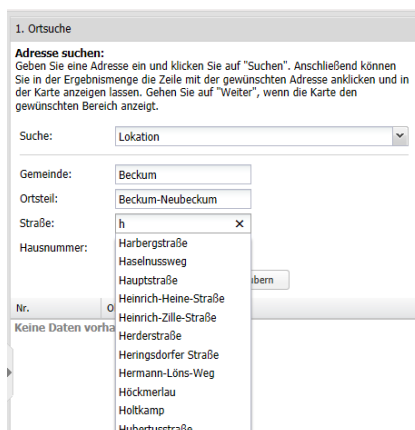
1. Ortsuche

**Adresse suchen:**
Geben Sie eine Adresse ein und klicken Sie auf "Suchen". Anschließend können Sie in der Ergebnismenge die Zeile mit der gewünschten Adresse anklicken und in der Karte anzeigen lassen. Gehen Sie auf "Weiter", wenn die Karte den gewünschten Bereich anzeigt.

Suche: Lokation

Gemeinde: Beckum

Ortsteil: Beckum-Neubeckum

Straße: h ×

Hausnummer:

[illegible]bern

Nr. O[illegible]

Keine Daten vorha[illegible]

Harbergstraße
Haselnussweg
Hauptstraße
Heinrich-Heine-Straße
Heinrich-Zille-Straße
Herderstraße
Heringsdorfer Straße
Hermann-Löns-Weg
Höckmerlau
Holtkamp
Hubertusstraße